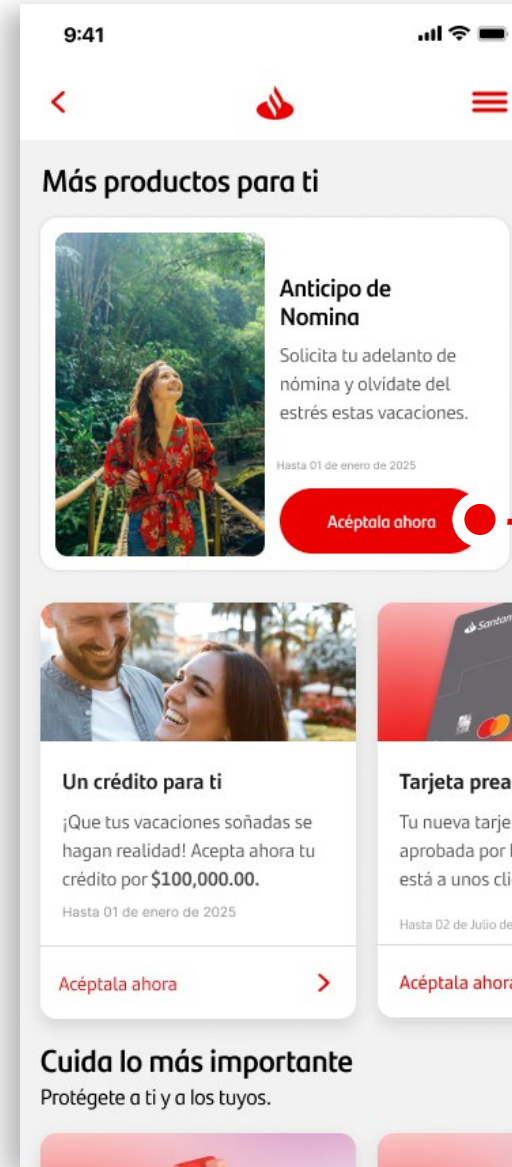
9:41

Más productos para ti

Anticipo de Nomina

Solicita tu adelanto de nómina y olvídate del estrés estas vacaciones.

Hasta 01 de enero de 2025

Acéptala ahora

Un crédito para ti

¡Que tus vacaciones soñadas se hagan realidad! Acepta ahora tu crédito por **$100,000.00.**

Hasta 01 de enero de 2025

Acéptala ahora

Santan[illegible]

Tarjeta prea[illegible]

Tu nueva tarje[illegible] aprobada por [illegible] está a unos cli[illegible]

Hasta 02 de Julio de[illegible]

Acéptala ahora

Cuida lo más importante

Protégete a ti y a los tuyos.